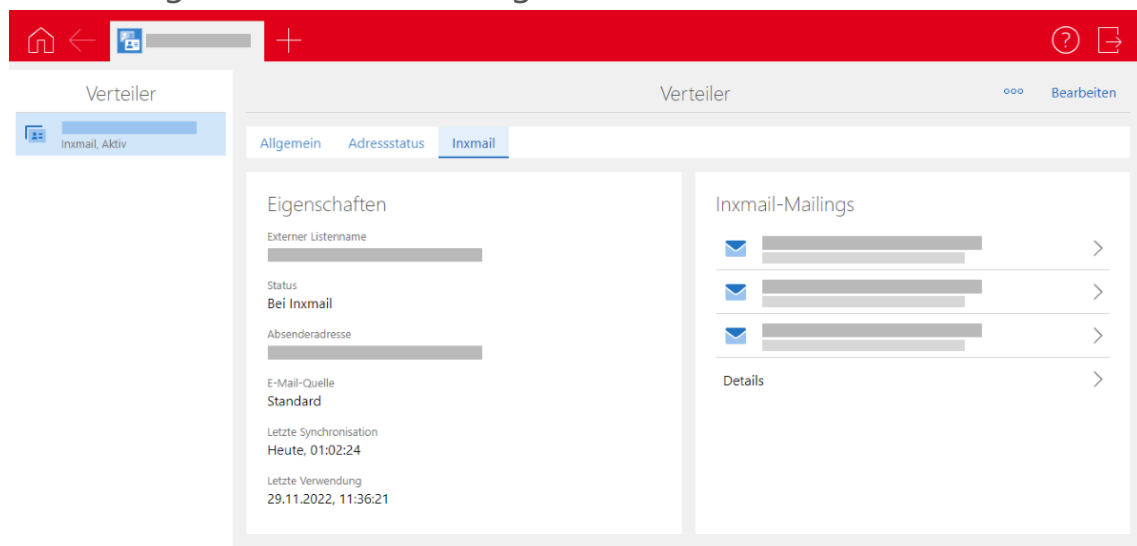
Verteiler

Inxmail, Aktiv

Verteiler

Bearbeiten

Allgemein

Adressstatus

Inxmail

Eigenschaften

Externer Listenname

Status

Bei Inxmail

Absenderadresse

E-Mail-Quelle

Standard

Letzte Synchronisation

Heute, 01:02:24

Letzte Verwendung

29.11.2022, 11:36:21

Inxmail-Mailings

Details